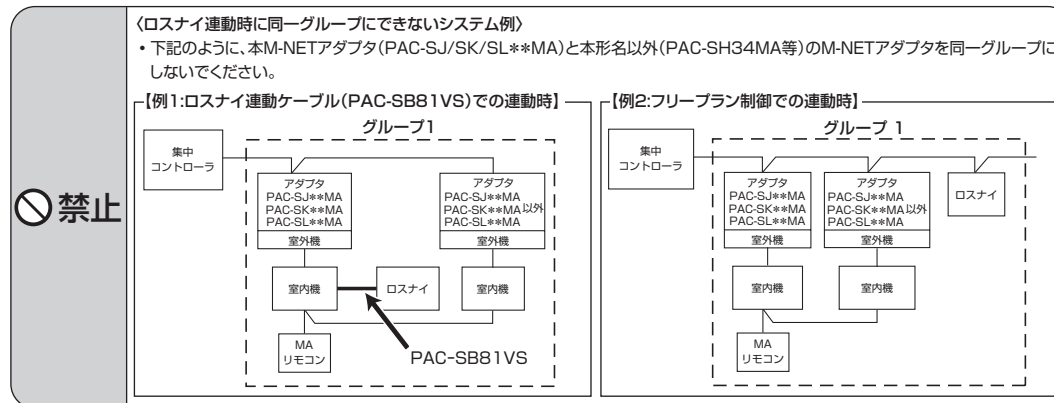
〈ロスナイ連動時に同一グループにできないシステム例〉
• 下記のように、本M-NETアダプタ(PAC-SJ/SK/SL\*\*MA)と本形名以外(PAC-SH34MA等)のM-NETアダプタを同一グループにしないでください。

禁止

【例1:ロスナイ連動ケーブル(PAC-SB81VS)での連動時】

グループ1

集中コントローラ

アダプタ
PAC-SJ\*\*MA
PAC-SK\*\*MA
PAC-SL\*\*MA

室外機

アダプタ
PAC-SJ\*\*MA
PAC-SK\*\*MA以外
PAC-SL\*\*MA

室外機

室内機

ロスナイ

室内機

MA
リモコン

PAC-SB81VS

【例2:フリープラン制御での連動時】

グループ 1

集中コントローラ

アダプタ
PAC-SJ\*\*MA
PAC-SK\*\*MA
PAC-SL\*\*MA

室外機

アダプタ
PAC-SJ\*\*MA
PAC-SK\*\*MA以外
PAC-SL\*\*MA

室外機

ロスナイ

室内機

室内機

MA
リモコン